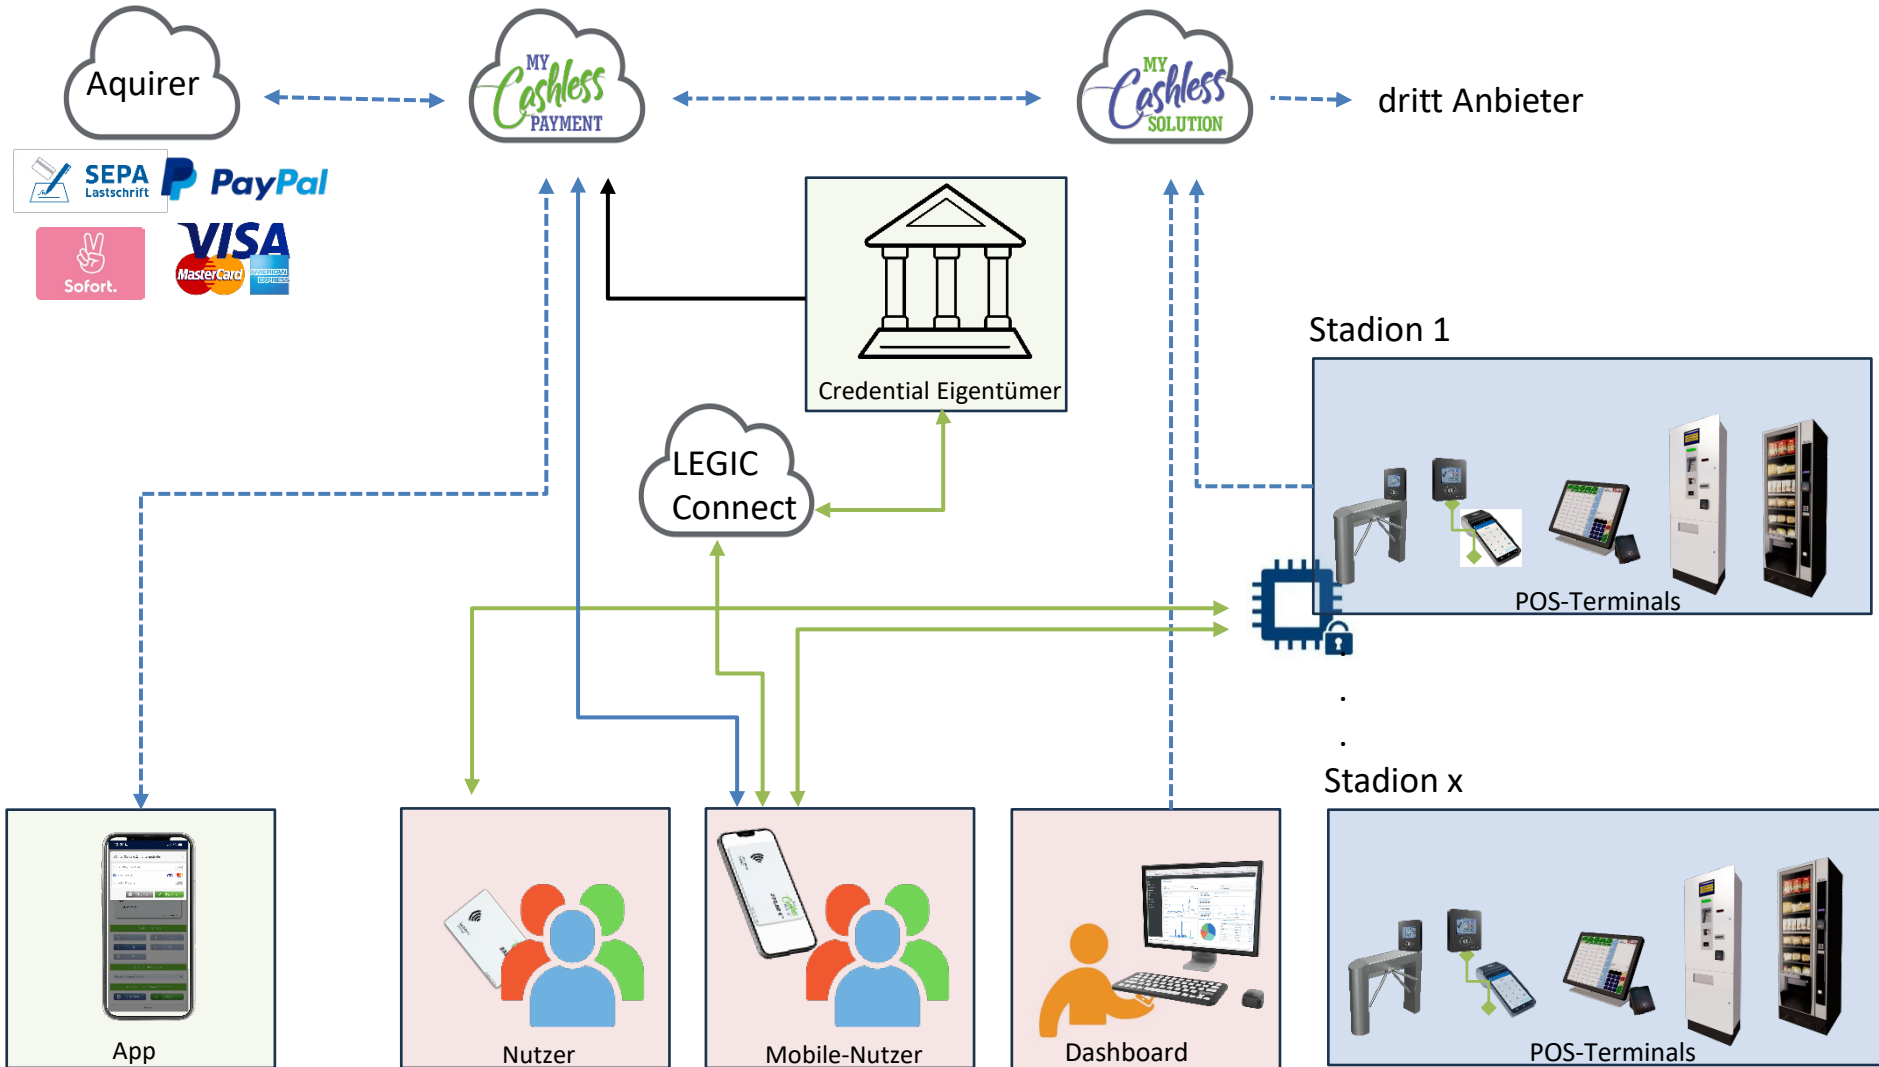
Aquirer

MY Cashless PAYMENT

MY Cashless SOLUTION

dritt Anbieter

SEPA Lastschrift

PayPal

Sofort.

VISA

MasterCard

AMERICAN EXPRESS

Credential Eigentümer

LEGIC Connect

Stadion 1

POS-Terminals

.
.
.

Stadion x

POS-Terminals

App

Nutzer

Mobile-Nutzer

Dashboard